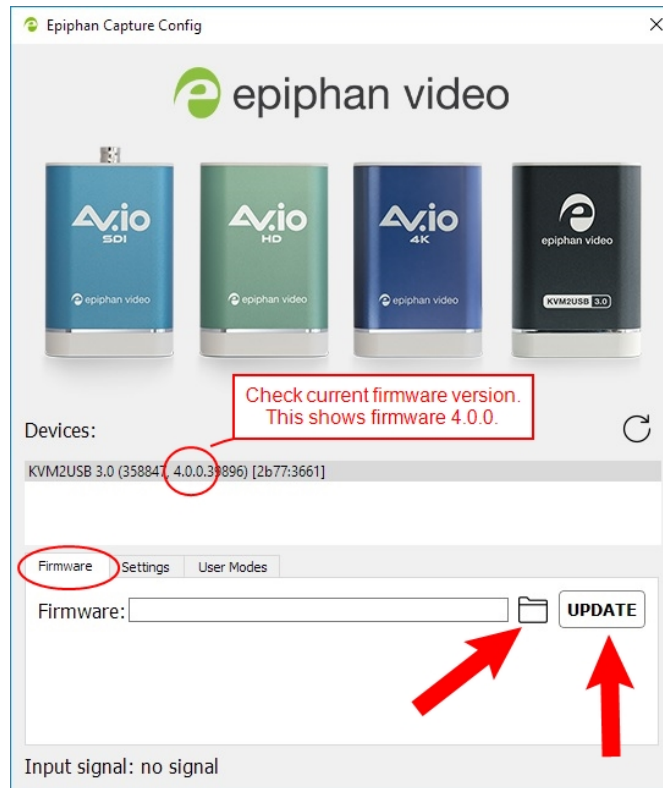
Epiphan Capture Config

epiphan video

AV.io SDI

epiphan video

AV.io HD

epiphan video

AV.io 4K

epiphan video

epiphan video

KVM2USB 3.0

Check current firmware version. This shows firmware 4.0.0.

Devices:

KVM2USB 3.0 (358847, 4.0.0.38896) [2b77:3661]

Firmware | Settings | User Modes

Firmware:

UPDATE

Input signal: no signal